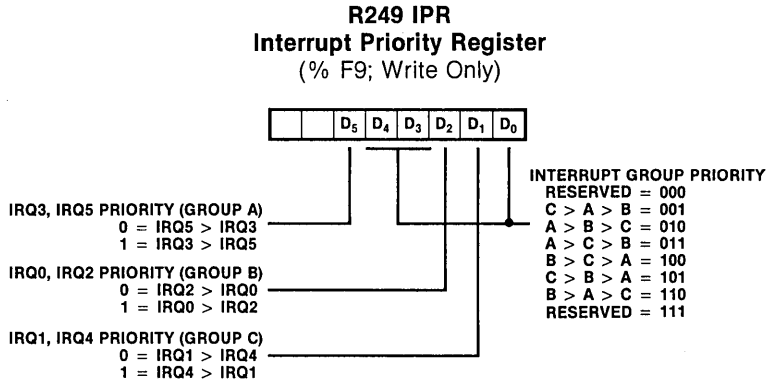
**R249 IPR**
**Interrupt Priority Register**
(% F9; Write Only)

| | | $D_5$ | $D_4$ | $D_3$ | $D_2$ | $D_1$ | $D_0$ |
|---|---|---|---|---|---|---|---|

IRQ3, IRQ5 PRIORITY (GROUP A)
0 = IRQ5 > IRQ3
1 = IRQ3 > IRQ5

IRQ0, IRQ2 PRIORITY (GROUP B)
0 = IRQ2 > IRQ0
1 = IRQ0 > IRQ2

IRQ1, IRQ4 PRIORITY (GROUP C)
0 = IRQ1 > IRQ4
1 = IRQ4 > IRQ1

INTERRUPT GROUP PRIORITY
RESERVED = 000
C > A > B = 001
A > B > C = 010
A > C > B = 011
B > C > A = 100
C > B > A = 101
B > A > C = 110
RESERVED = 111